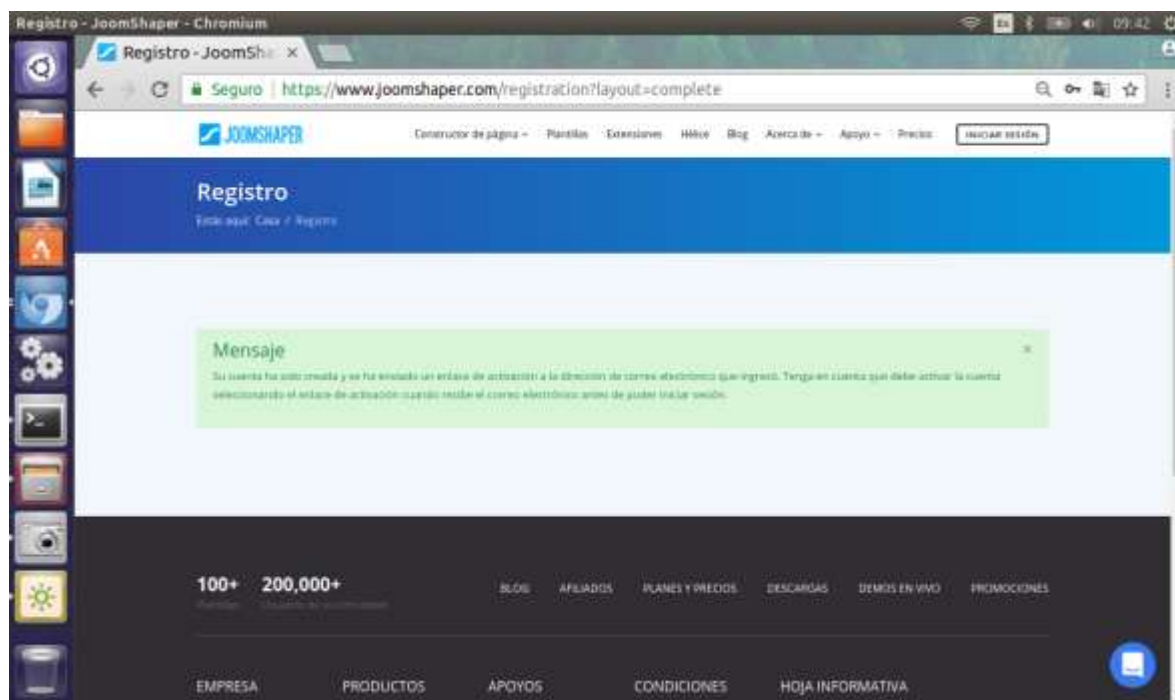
Registro - JoomShaper - Chromium

09:42

Registro - JoomSha ×

Seguro | https://www.joomshaper.com/registration?layout=complete

JOOMSHAPER

Constructor de página ∨ Plantillas Extensiones Hélice Blog Acerca de ∨ Apoyo ∨ Precios INICIAR SESIÓN

Registro

Estás aquí: Casa / Registro

Mensaje

×

Su cuenta ha sido creada y se ha enviado un enlace de activación a la dirección de correo electrónico que ingresó. Tenga en cuenta que debe activar la cuenta seleccionando el enlace de activación cuando reciba el correo electrónico antes de poder iniciar sesión.

100+ Plantillas

200,000+ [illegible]

BLOG AFILIADOS PLANES Y PRECIOS DESCARGAS DEMOS EN VIVO PROMOCIONES

EMPRESA PRODUCTOS APOYOS CONDICIONES HOJA INFORMATIVA